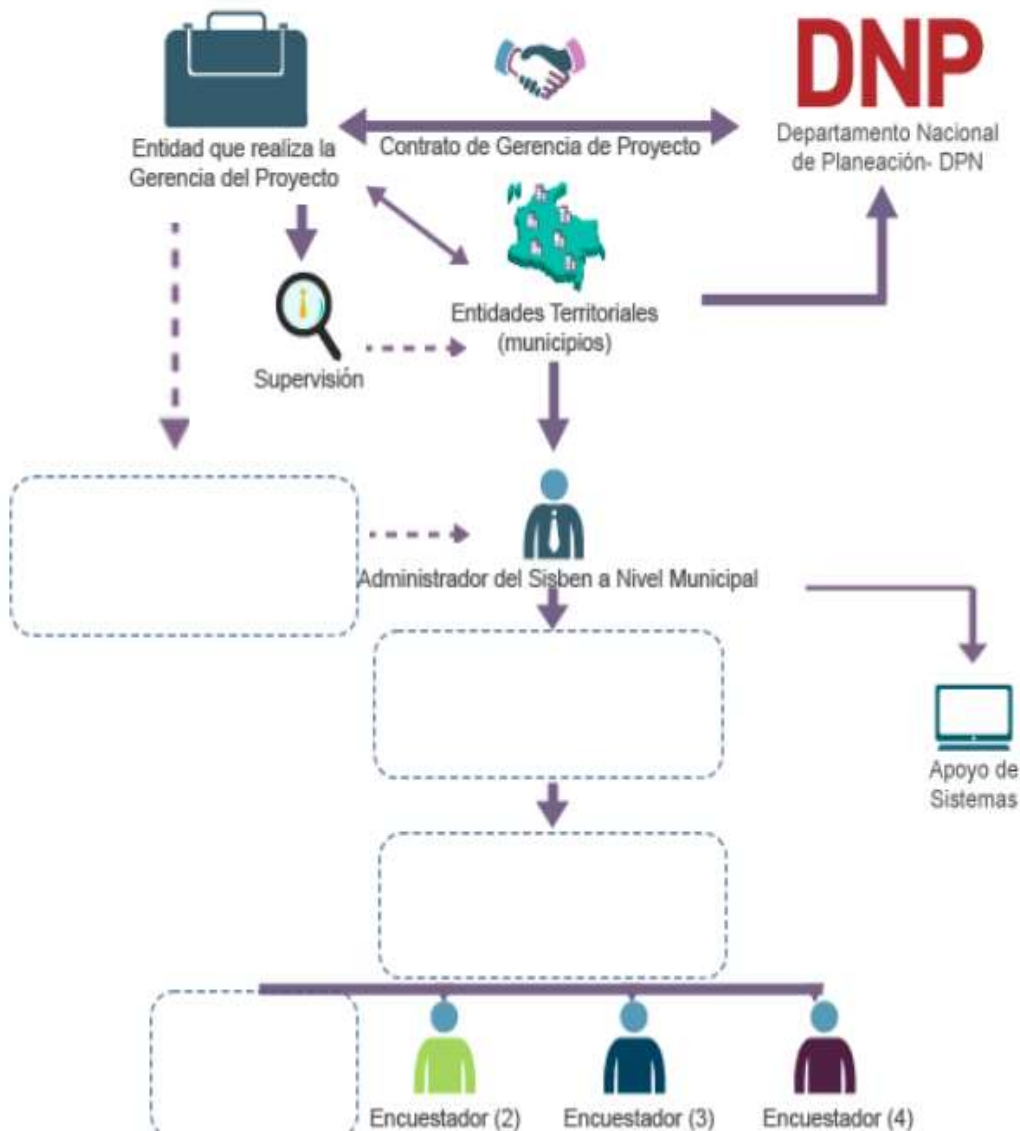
Entidad que realiza la Gerencia del Proyecto

Contrato de Gerencia de Proyecto

DNP

Departamento Nacional de Planeación- DPN

Entidades Territoriales (municipios)

Supervisión

Administrador del Sisben a Nivel Municipal

Apoyo de Sistemas

Encuestador (2)

Encuestador (3)

Encuestador (4)